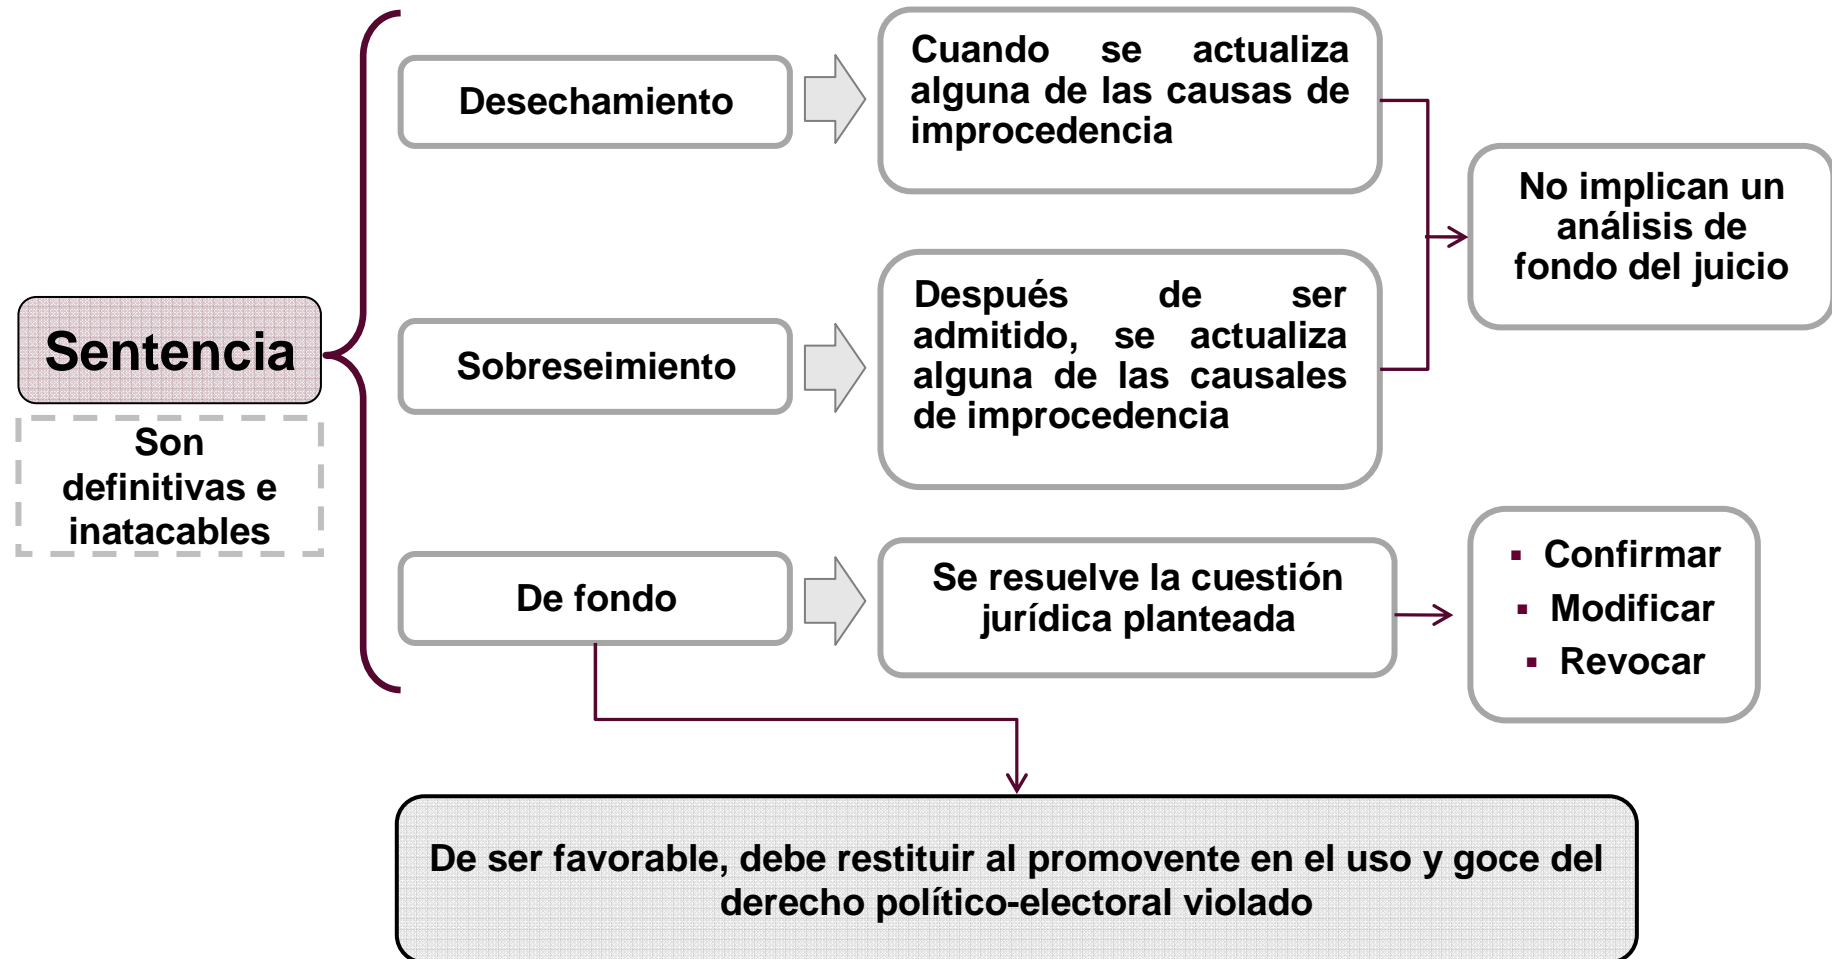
Sentencia

Son definitivas e inatacables

Desechamiento

Cuando se actualiza alguna de las causas de improcedencia

Sobreseimiento

Después de ser admitido, se actualiza alguna de las causales de improcedencia

No implican un análisis de fondo del juicio

De fondo

Se resuelve la cuestión jurídica planteada

▪ Confirmar
▪ Modificar
▪ Revocar

De ser favorable, debe restituir al promovente en el uso y goce del derecho político-electoral violado